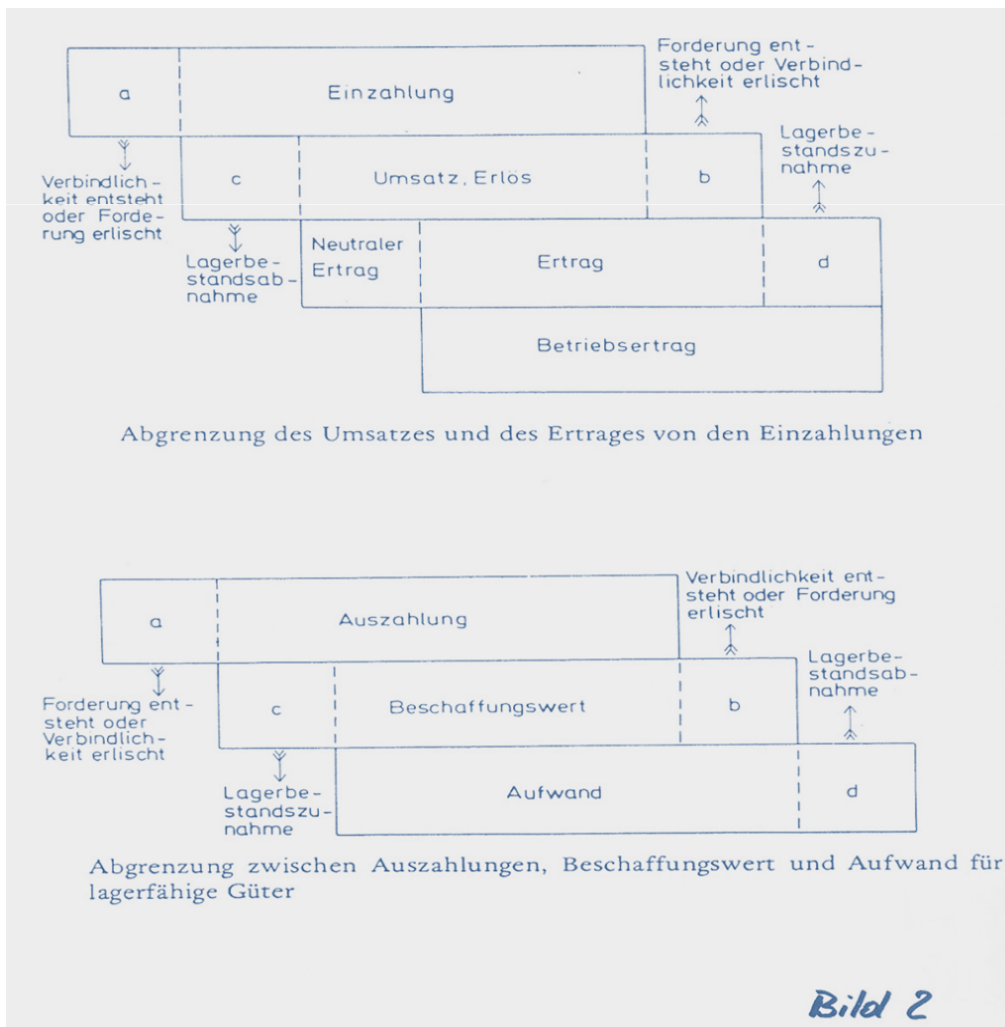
a

Einzahlung

Forderung entsteht oder Verbindlichkeit erlischt

Verbindlichkeit entsteht oder Forderung erlischt

c

Umsatz, Erlös

b

Lagerbestandszunahme

Lagerbestandsabnahme

Neutraler Ertrag

Ertrag

d

Betriebsertrag

Abgrenzung des Umsatzes und des Ertrages von den Einzahlungen

a

Auszahlung

Verbindlichkeit entsteht oder Forderung erlischt

Forderung entsteht oder Verbindlichkeit erlischt

c

Beschaffungswert

b

Lagerbestandsabnahme

Lagerbestandszunahme

Aufwand

d

Abgrenzung zwischen Auszahlungen, Beschaffungswert und Aufwand für lagerfähige Güter

Bild 2